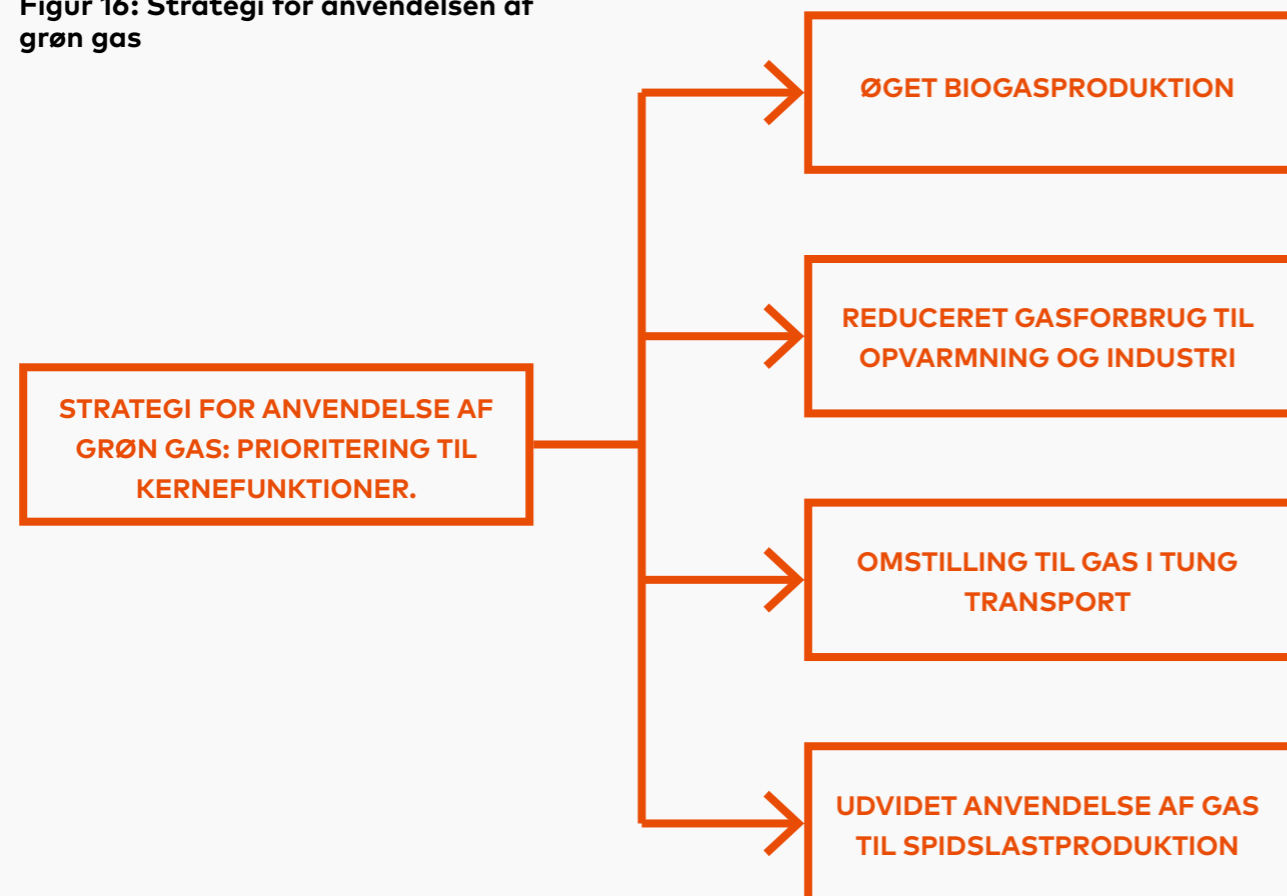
Figur 16: Strategi for anvendelsen af grøn gas

STRATEGI FOR ANVENDELSE AF GRØN GAS: PRIORITERING TIL KERNEFUNKTIONER.

ØGET BIOGASPRODUKTION

REDUCERET GASFORBRUG TIL OPVARMNING OG INDUSTRI

OMSTILLING TIL GAS I TUNG TRANSPORT

UDVIDET ANVENDELSE AF GAS TIL SPIDSLASTPRODUKTION